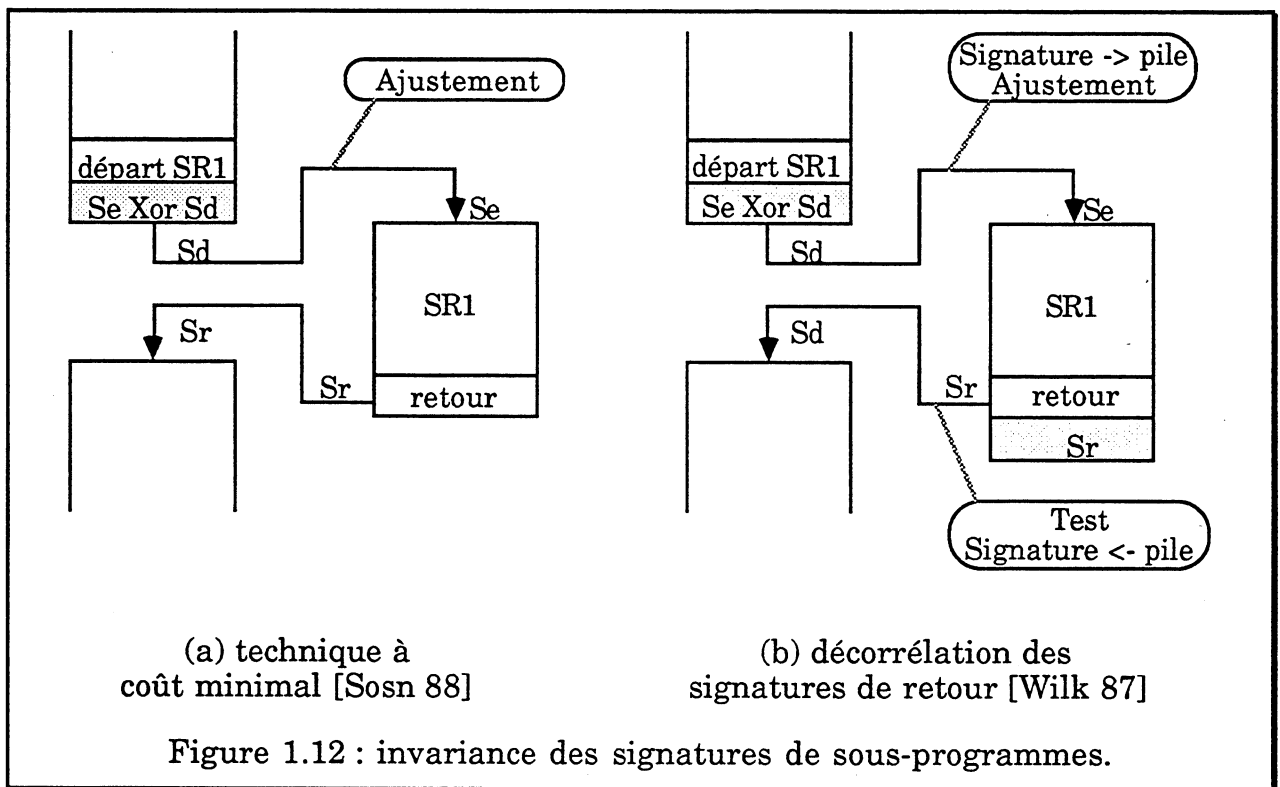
Ajustement

départ SR1
Se Xor Sd
Sd
Se
SR1
Sr
Sr
retour

Signature -> pile
Ajustement

départ SR1
Se Xor Sd
Sd
Se
SR1
Sd
Sr
retour
Sr

Test
Signature <- pile

(a) technique à coût minimal [Sosn 88]

(b) décorrélation des signatures de retour [Wilk 87]

Figure 1.12 : invariance des signatures de sous-programmes.